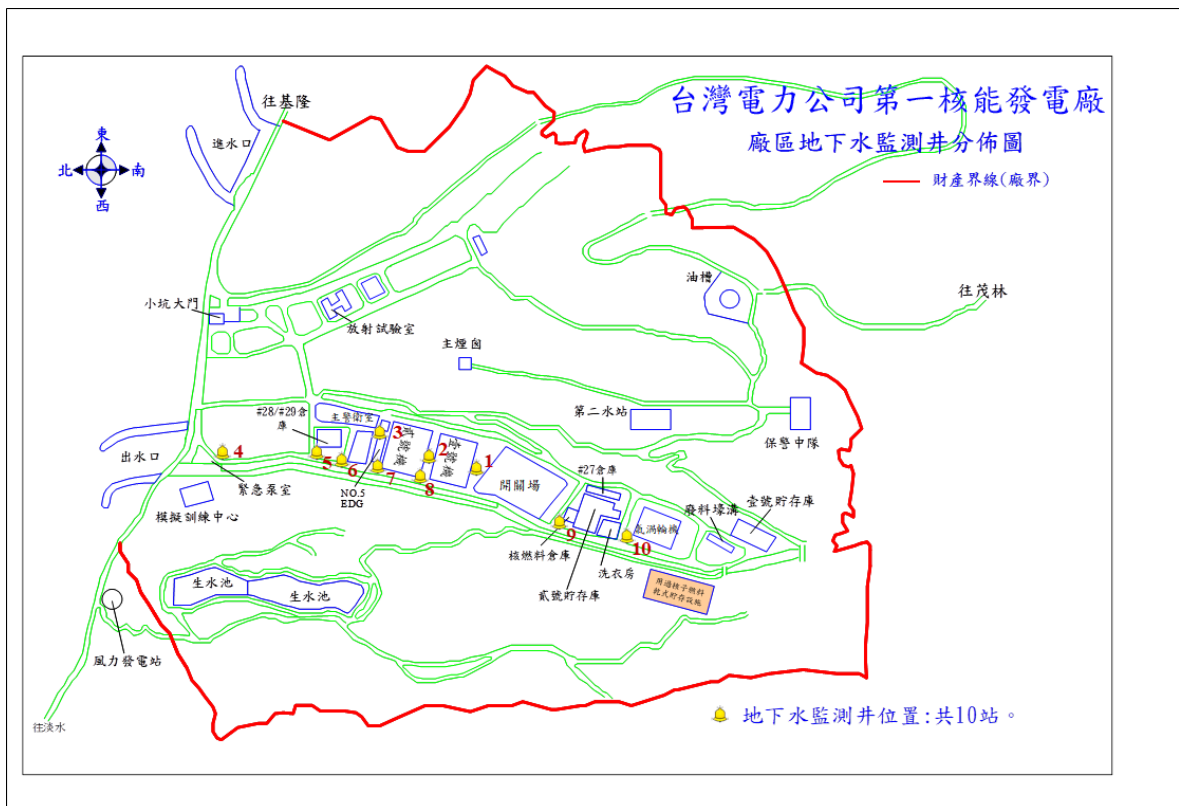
台灣電力公司第一核能發電廠
廠區地下水監測井分佈圖

財產界線(廠界)

東
北
南
西

往基隆
進水口
小坑大門
放射試驗室
主煙囪
油槽
往茂林
第二水站
保警中隊
#28/#29倉庫
主警衛室
3
一號機
2
二號機
1
開關場
出水口
4
緊急泵室
5
6
7
8
NO.5 EDG
模擬訓練中心
#27倉庫
廢料壕溝
壹號貯存庫
9
核燃料倉庫
10
氣渦輪機
洗衣房
貳號貯存庫
用過核子燃料乾式貯存設施
生水池
生水池
風力發電站
往淡水

地下水監測井位置:共10站。